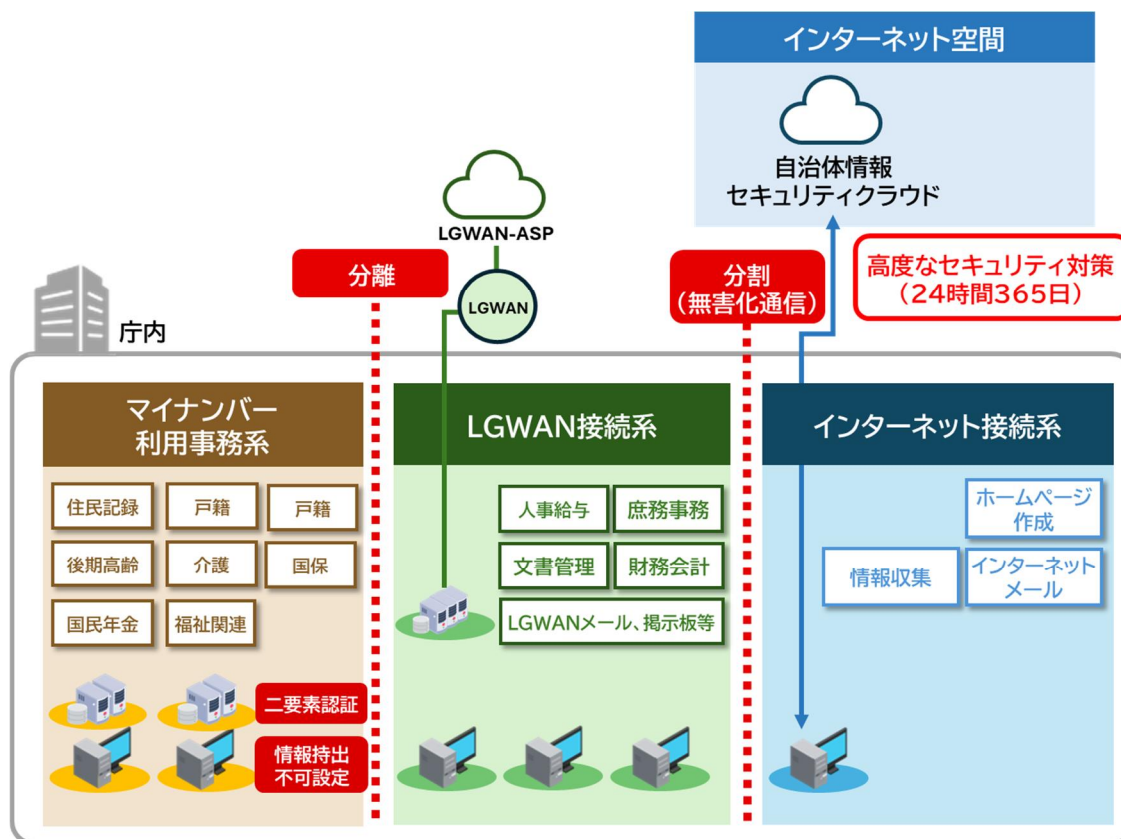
インターネット空間

自治体情報
セキュリティクラウド

LGWAN-ASP

分離

LGWAN

分割
（無害化通信）

高度なセキュリティ対策
（24時間365日）

庁内

マイナンバー
利用事務系

住民記録
戸籍
戸籍
後期高齢
介護
国保
国民年金
福祉関連

二要素認証
情報持出
不可設定

LGWAN接続系

人事給与
庶務事務
文書管理
財務会計
LGWANメール、掲示板等

インターネット接続系

ホームページ
作成
情報収集
インターネット
メール